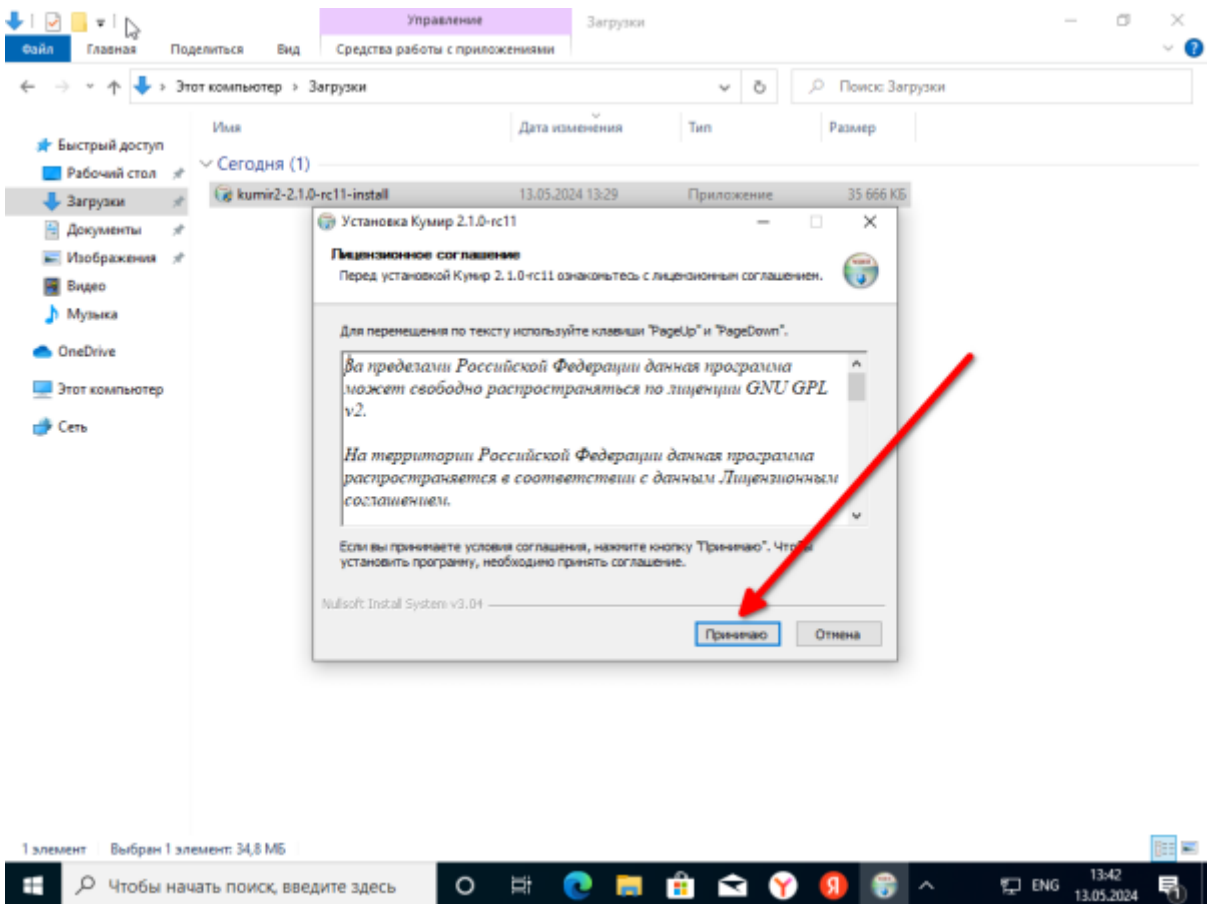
Управление
Загрузки
Файл Главная Поделиться Вид Средства работы с приложениями

Этот компьютер › Загрузки
Поиск: Загрузки

Быстрый доступ
Рабочий стол
Загрузки
Документы
Изображения
Видео
Музыка
OneDrive
Этот компьютер
Сеть

| Имя | Дата изменения | Тип | Размер |
|---|---|---|---|
| Сегодня (1) | | | |
| kumir2-2.1.0-rc11-install | 13.05.2024 13:29 | Приложение | 35 666 КБ |

Установка Кумир 2.1.0-rc11

Лицензионное соглашение
Перед установкой Кумир 2.1.0-rc11 ознакомьтесь с лицензионным соглашением.

Для перемещения по тексту используйте клавиши "PageUp" и "PageDown".

За пределами Российской Федерации данная программа может свободно распространяться по лицензии GNU GPL v2.

На территории Российской Федерации данная программа распространяется в соответствии с данным Лицензионным соглашением.

Если вы принимаете условия соглашения, нажмите кнопку "Принимаю". Чтобы установить программу, необходимо принять соглашение.

Nullsoft Install System v3.04

Принимаю
Отмена

1 элемент Выбран 1 элемент: 34,8 МБ

Чтобы начать поиск, введите здесь
ENG 13:42 13.05.2024